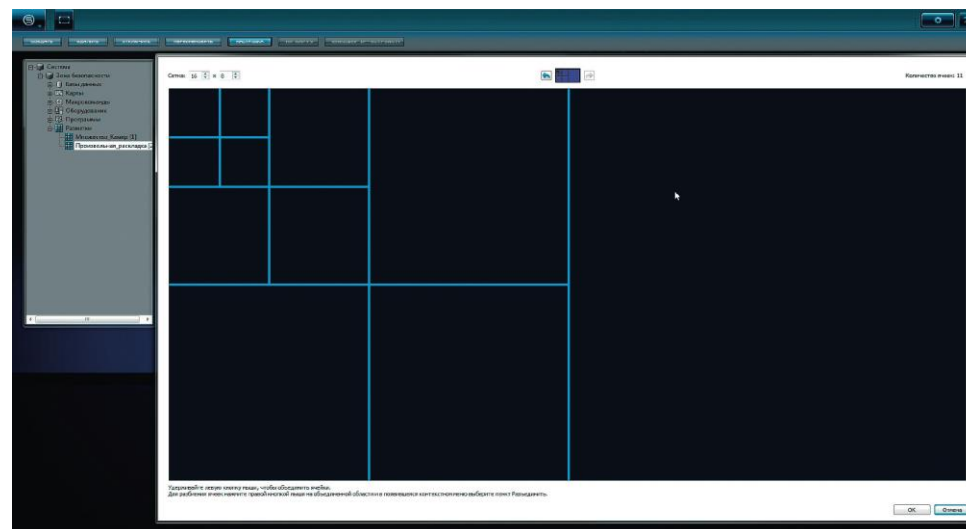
Система
Зона безопасности
Базы данных
Карты
Макрокоманды
Оборудование
Программы
Раскладки
Множество_Камер [1]
Произвольная_раскладка [2

Сетка: 10 x 8

Количество ячеек: 11

Удерживайте левую кнопку мыши, чтобы объединить ячейки.
Для разбиения ячеек нажмите правой кнопкой мыши на объединенной области и в появившемся контекстном меню выберите пункт Разъединить.

OK
Отмена